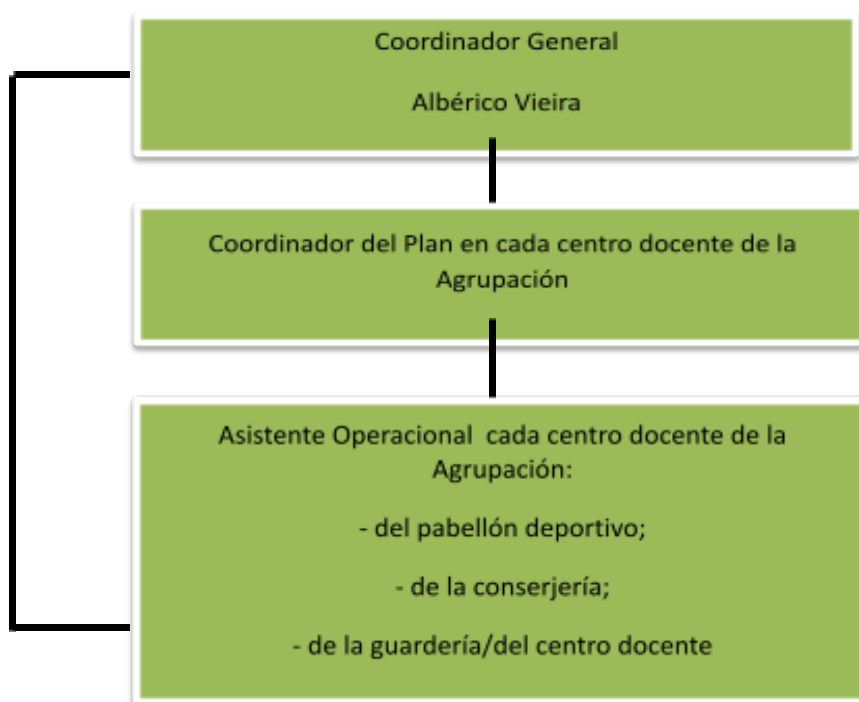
Coordinador General

Albérico Vieira

Coordinador del Plan en cada centro docente de la Agrupación

Asistente Operacional cada centro docente de la Agrupación:

- del pabellón deportivo;

- de la conserjería;

- de la guardería/del centro docente